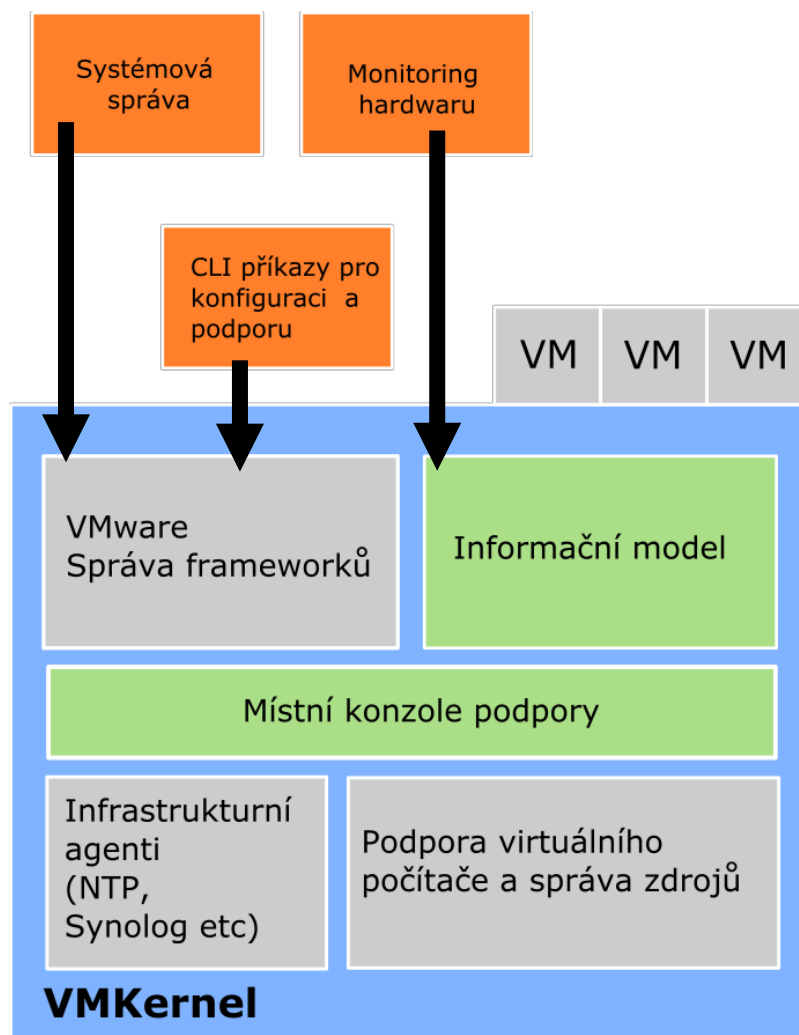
Systémová správa

Monitoring hardwaru

CLI příkazy pro konfiguraci a podporu

VM

VM

VM

VMware Správa frameworků

Informační model

Místní konzole podpory

Infrastrukturní agenti (NTP, Synolog etc)

Podpora virtuálního počítače a správa zdrojů

VMKernel